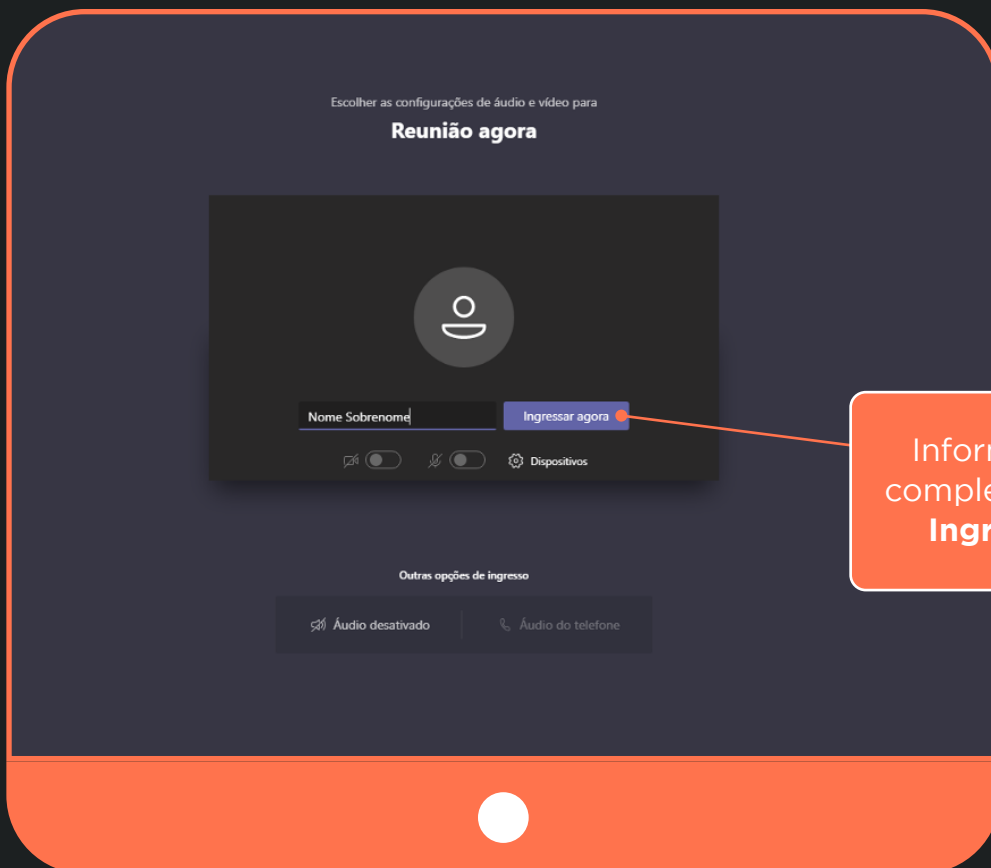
Escolher as configurações de áudio e vídeo para

**Reunião agora**

Nome Sobrenome

Ingressar agora

Dispositivos

Outras opções de ingresso

Áudio desativado

Áudio do telefone

Infor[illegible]
comple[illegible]
**Ingr**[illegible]